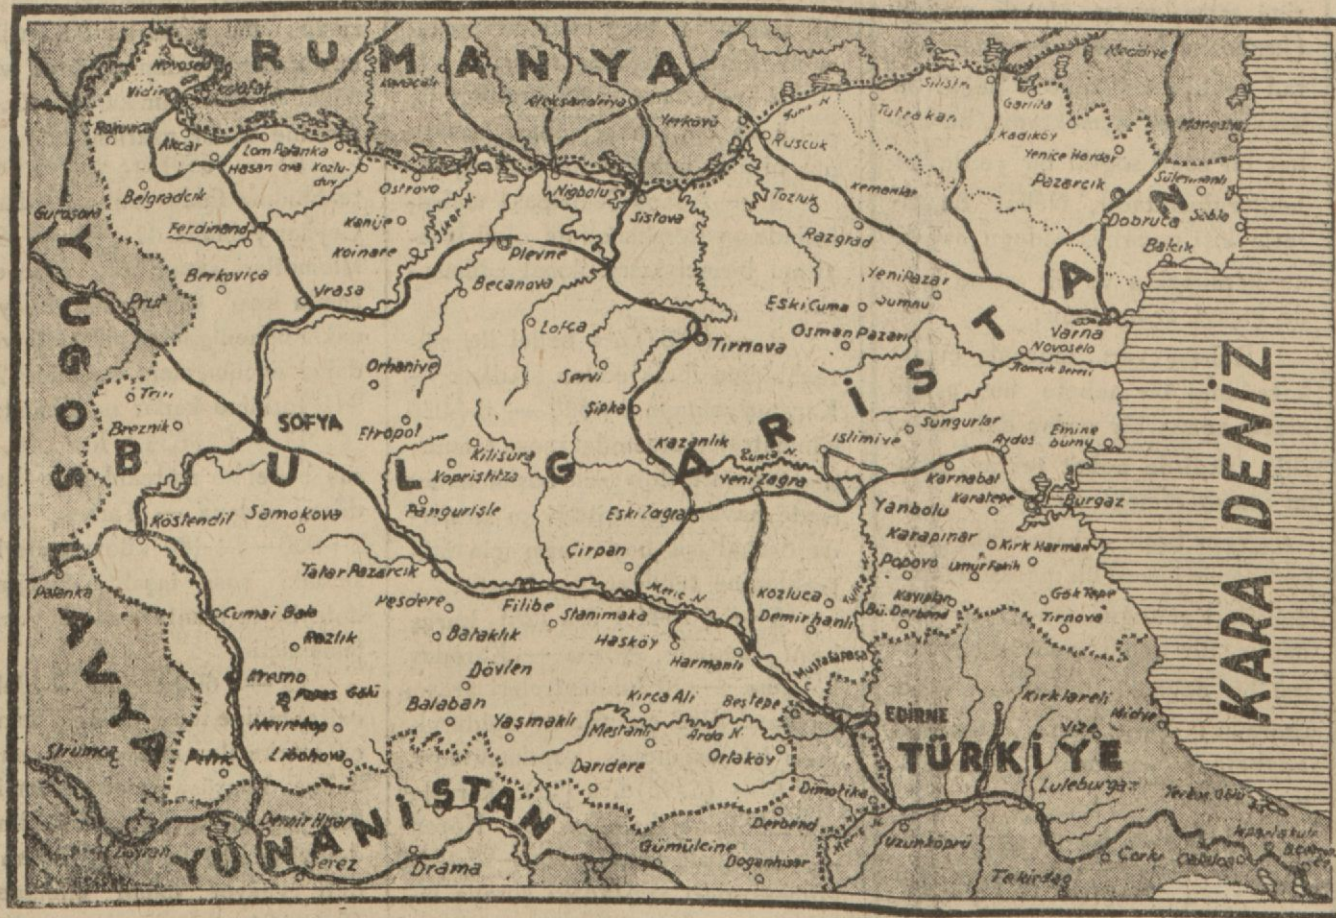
RUMANYA
Novosel
Vidin
Rahova
Akcar
Lom Palanka
Hasan ova
Kozluduy
Aleksandriya
Yerkövü
Silistre
Tuna N.
Tutrakan
Garlita
Kadıköy
Yenice Harder
Mangalya
Ruscuk
Niğbolu
Sistova
Tozluk
Kemenlar
Pazarcık
Süleymanlı
Dobruca
Şable
Balcık
Gurasoni
Belgradcık
Ostrovo
Kenije
Koinare
Iskar N.
Ferdinand
Plevne
Razgrad
Berkovica
Vrasa
Becanova
Yeni Pazar
Eski Cuma
Şumnu
Osman Pazarı
Varna
Novoselo
Kamçık Deresi
Prut
Lofça
Tırnova
Orhaniye
Servi
Trın
Breznik
SOFYA
Etropol
Şipka
Sungurlar
Islimiye
Aydos
Emine burnu
Kazanlık
Tunca N.
Kilisura
Kopriştiza
Yeni Zağra
Karnabat
Karatepe
Burgaz
Köstendil
Samokova
Pangurişte
Eski Zağra
Yanbolu
Karapınar
Kırk Harman
Çirpan
Popovo
Umur Fakih
Tatar Pazarcık
Kozluca
Meriç N.
Filibe
Stanimaka
Demirhanlı
Kavaklar
Bü. Derbend
Gök Tepe
Tırnova
Palanka
Peşdere
Cumai Bala
Bataklık
Hasköy
Razlık
Harmanlı
Dövlen
Mustafapaşa
Kırklareli
Medya
Kremo
Fotos Gölü
Balaban
Kırca Ali
Bestepe
EDİRNE
Vize
Nevrekop
Yaşmaklı
Mestanlı
Arda N.
Ortaköy
TÜRKİYE
Strumca
Petriç
Libohova
Daridere
Dimotika
Lüleburgaz
Demir Hisar
Derbend
Meriç N.
Yerkoz
Doyran
Gümülcine
Doğanhisar
Uzunköprü
Çorlu
Çatalca
Serez
Drama
Tekirdağ
BULGARİSTAN
YUGOSLAVYA
YUNANİSTAN
KARA DENİZ